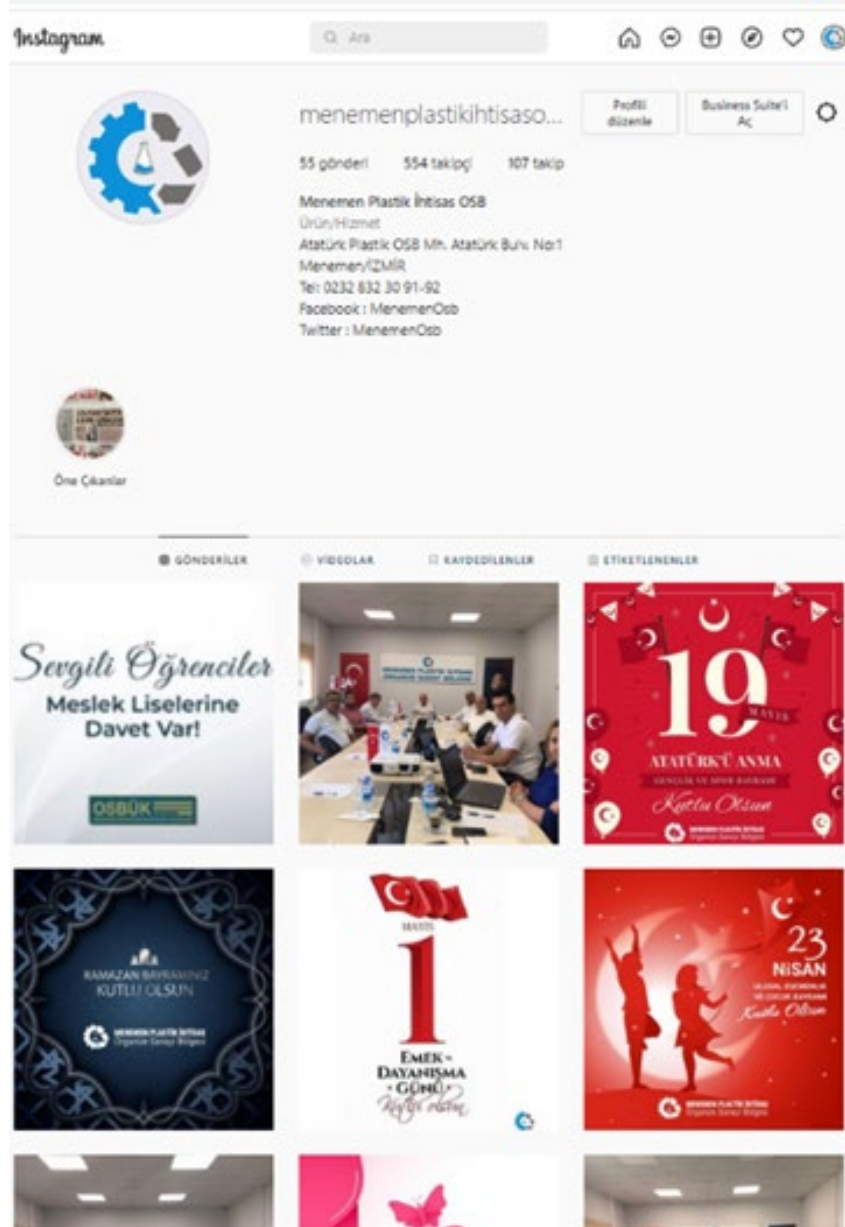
Instagram

Ara

menemenplastikihtisaso...

Profili düzenle

Business Suite'i Aç

55 gönderi 554 takipçi 107 takip

Menemen Plastik İhtisas OSB
Ürün/Hizmet
Atatürk Plastik OSB Mh. Atatürk Bulv. No:1
Menemen/İZMİR
Tel: 0232 832 30 91-92
Facebook : MenemenOsb
Twitter : MenemenOsb

Öne Çıkanlar

GÖNDERİLER VİDEOLAR KAYDEDİLENLER ETİKETLENENLER

Sevgili Öğrenciler
Meslek Liselerine Davet Var!
OSBÜK

19 MAYIS
ATATÜRK'Ü ANMA
GENÇLİK VE SPOR BAYRAMI
Kutlu Olsun
MENEMEN PLASTİK İHTİSAS Organize Sanayi Bölgesi

RAMAZAN BAYRAMINIZ KUTLU OLSUN
MENEMEN PLASTİK İHTİSAS Organize Sanayi Bölgesi

MAYIS
1
EMEK - DAYANIŞMA - GÜNÜ
Kutlu olsun

23 NİSAN
ULUSAL EGEMENLİK VE ÇOCUK BAYRAMI
Kutlu Olsun
MENEMEN PLASTİK İHTİSAS Organize Sanayi Bölgesi